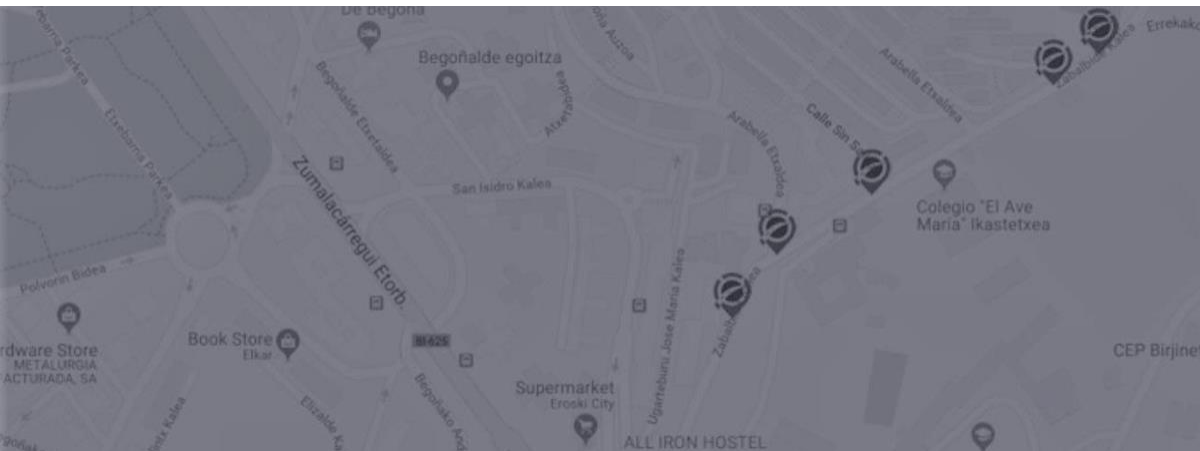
De Begoña
Begoñalde egoitza
Begoñalde Etxetaldea
Zumalacárregui Etorb.
San Isidro Kalea
Arabella Etxetaldea
Calle Sin S
Zabalbide Kalea
Errekak
Colegio "El Ave María" Ikastetxea
Polvorin Bidea
rdware Store
METALURGIA
ACTURADA, SA
Book Store
Elkar
BI-625
Supermarket
Eroski City
Ugarteburu Jose Maria Kalea
ALL IRON HOSTEL
CEP Birjine
Elizalde K
Begoñako Andra